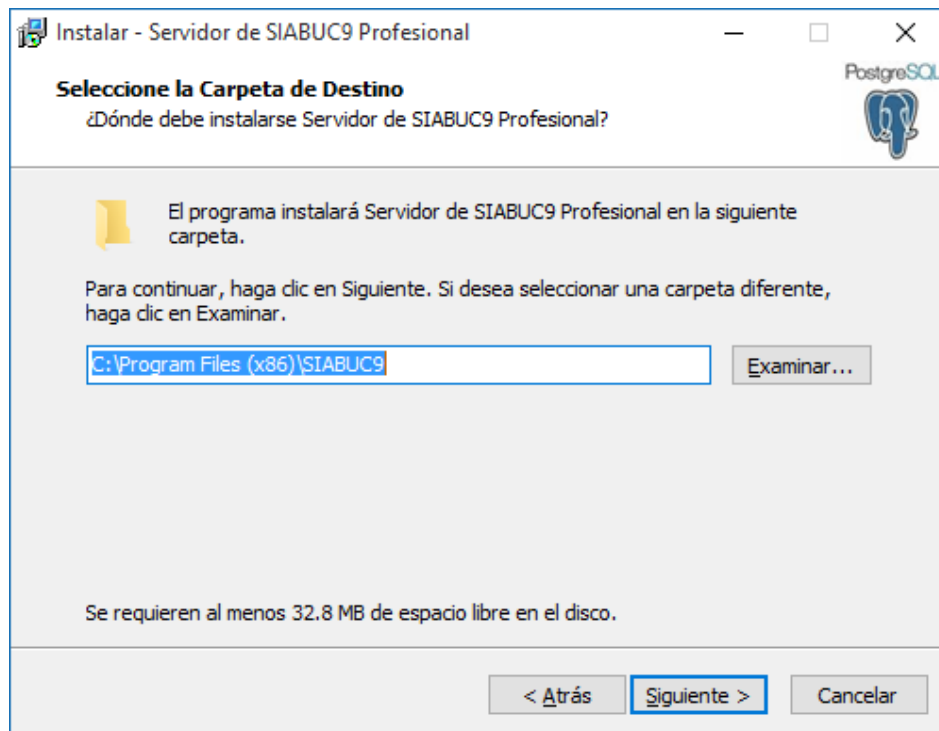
Instalar - Servidor de SIABUC9 Profesional

Seleccione la Carpeta de Destino
¿Dónde debe instalarse Servidor de SIABUC9 Profesional?

PostgreSQL

El programa instalará Servidor de SIABUC9 Profesional en la siguiente carpeta.

Para continuar, haga clic en Siguiente. Si desea seleccionar una carpeta diferente, haga clic en Examinar.

C:\Program Files (x86)\SIABUC9

Examinar...

Se requieren al menos 32.8 MB de espacio libre en el disco.

< Atrás

Siguiente >

Cancelar